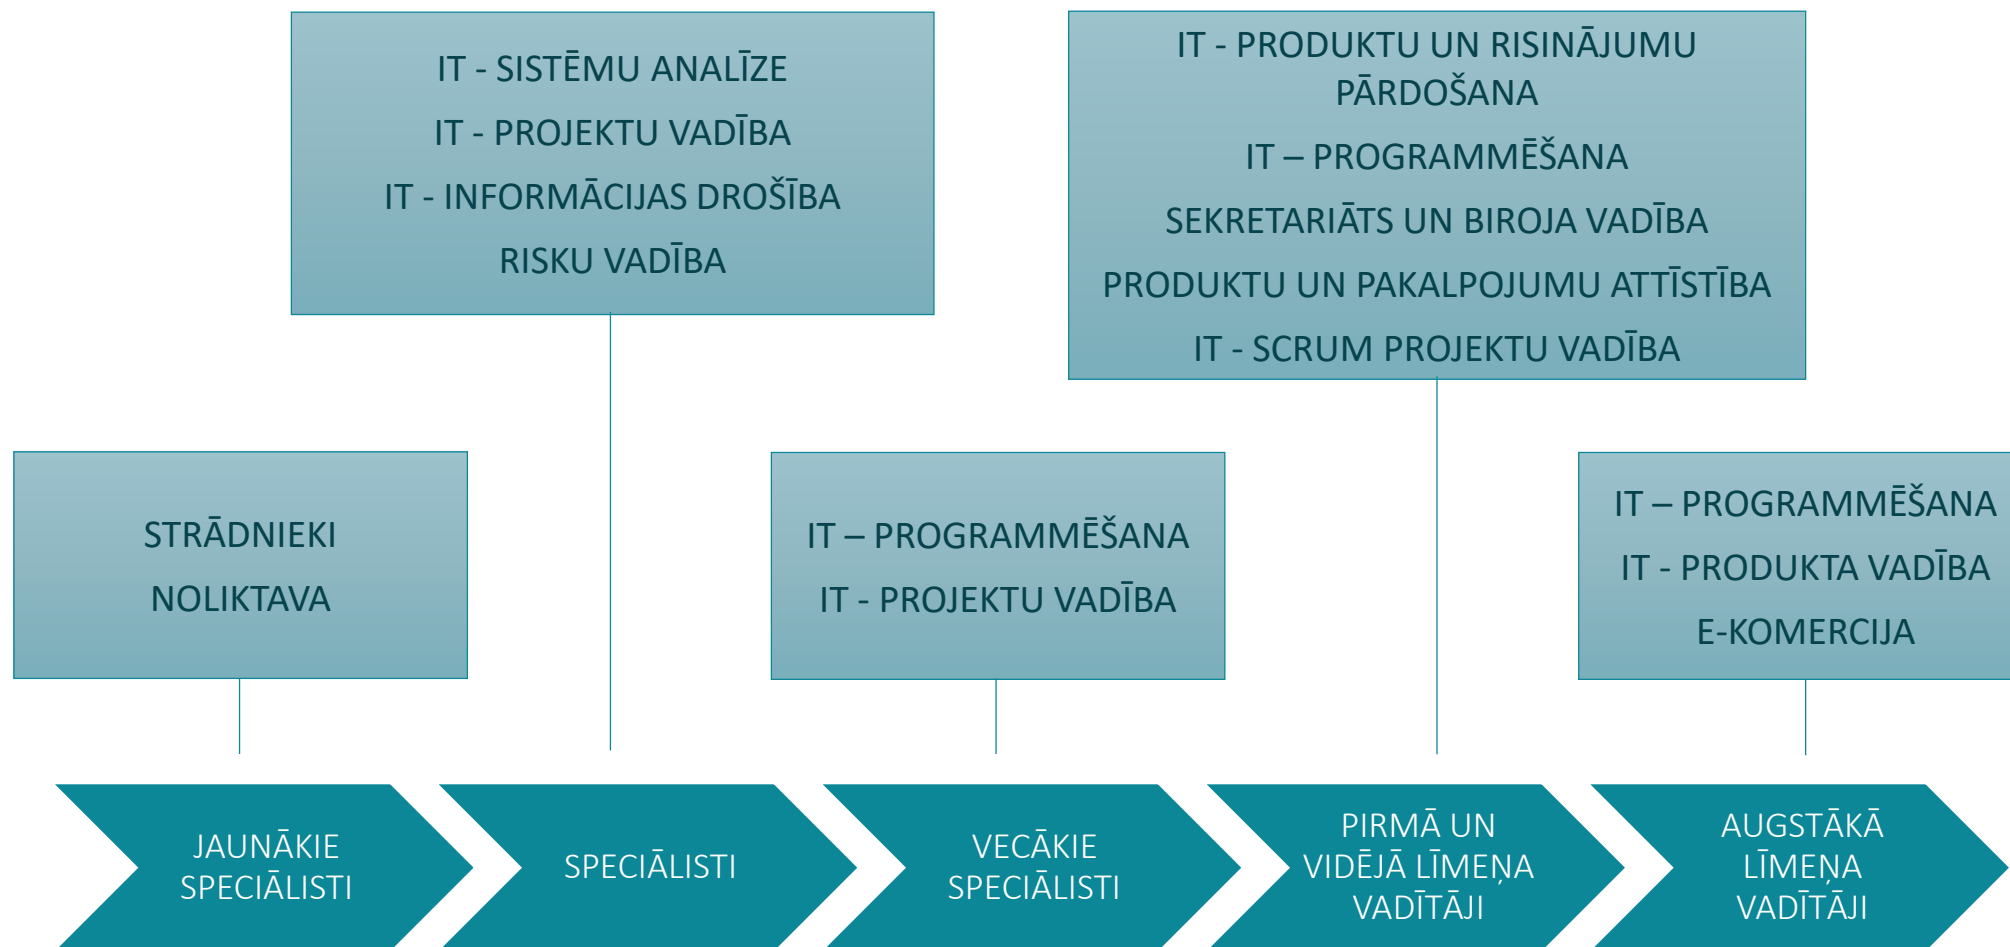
IT - SISTĒMU ANALĪZE

IT - PROJEKTU VADĪBA

IT - INFORMĀCIJAS DROŠĪBA

RISKU VADĪBA

IT - PRODUKTU UN RISINĀJUMU PĀRDOŠANA

IT – PROGRAMMĒŠANA

SEKRETARIĀTS UN BIROJA VADĪBA

PRODUKTU UN PAKALPOJUMU ATTĪSTĪBA

IT - SCRUM PROJEKTU VADĪBA

STRĀDNIEKI

NOLIKTAVA

IT – PROGRAMMĒŠANA

IT - PROJEKTU VADĪBA

IT – PROGRAMMĒŠANA

IT - PRODUKTA VADĪBA

E-KOMERCIJA

JAUNĀKIE SPECIĀLISTI

SPECIĀLISTI

VECĀKIE SPECIĀLISTI

PIRMĀ UN VIDĒJĀ LĪMEŅA VADĪTĀJI

AUGSTĀKĀ LĪMEŅA VADĪTĀJI